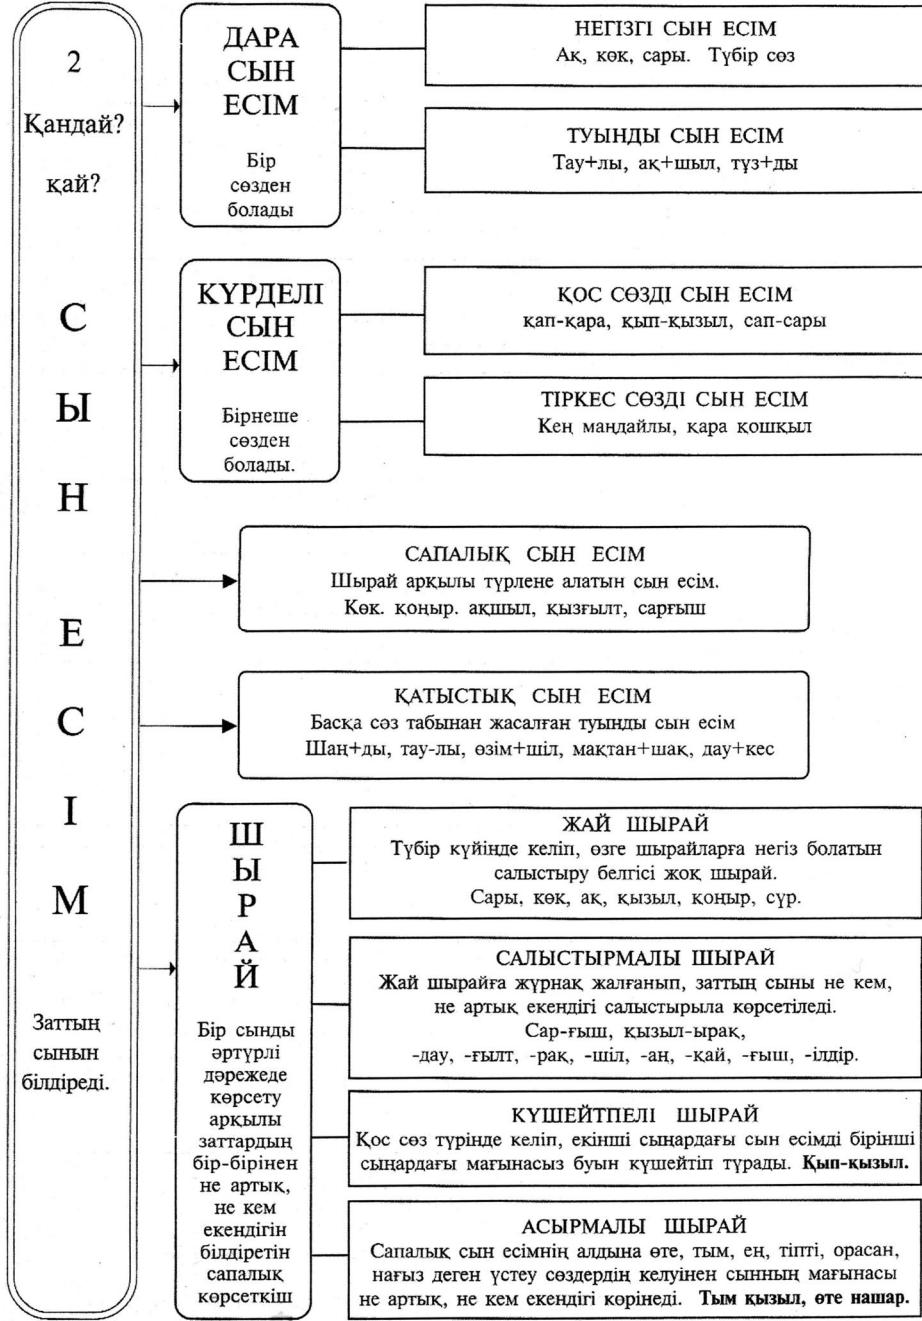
2

Қандай?

қай?

С

Ы

Н

Е

С

І

М

Заттың сынын білдіреді.

ДАРА СЫН ЕСІМ

Бір сөзден болады

НЕГІЗГІ СЫН ЕСІМ
Ақ, көк, сары. Түбір сөз

ТУЫНДЫ СЫН ЕСІМ
Тау+лы, ақ+шыл, түз+ды

КҮРДЕЛІ СЫН ЕСІМ

Бірнеше сөзден болады.

ҚОС СӨЗДІ СЫН ЕСІМ
қап-қара, қып-қызыл, сап-сары

ТІРКЕС СӨЗДІ СЫН ЕСІМ
Кең маңдайлы, қара қошқыл

САПАЛЫҚ СЫН ЕСІМ
Шырай арқылы түрлене алатын сын есім.
Көк. қоңыр. ақшыл, қызғылт, сарғыш

ҚАТЫСТЫҚ СЫН ЕСІМ
Басқа сөз табынан жасалған туынды сын есім
Шаң+ды, тау-лы, өзім+шіл, мақтан+шақ, дау+кес

Ш
Ы
Р
А
Й

Бір сынды әртүрлі дәрежеде көрсету арқылы заттардың бір-бірінен не артық, не кем екендігін білдіретін сапалық көрсеткіш

ЖАЙ ШЫРАЙ
Түбір күйінде келіп, өзге шырайларға негіз болатын салыстыру белгісі жоқ шырай.
Сары, көк, ақ, қызыл, қоңыр, сұр.

САЛЫСТЫРМАЛЫ ШЫРАЙ
Жай шырайға жұрнақ жалғанып, заттың сыны не кем, не артық екендігі салыстырыла көрсетіледі.
Сар-ғыш, қызыл-ырақ,
-дау, -ғылт, -рақ, -шіл, -ан, -қай, -ғыш, -ілдір.

КҮШЕЙТПЕЛІ ШЫРАЙ
Қос сөз түрінде келіп, екінші сыңардағы сын есімді бірінші сыңардағы мағынасыз буын күшейтіп тұрады. Қып-қызыл.

АСЫРМАЛЫ ШЫРАЙ
Сапалық сын есімнің алдына өте, тым, ең, тіпті, орасан, нағыз деген үстеу сөздердің келуінен сынның мағынасы не артық, не кем екендігі көрінеді. Тым қызыл, өте нашар.